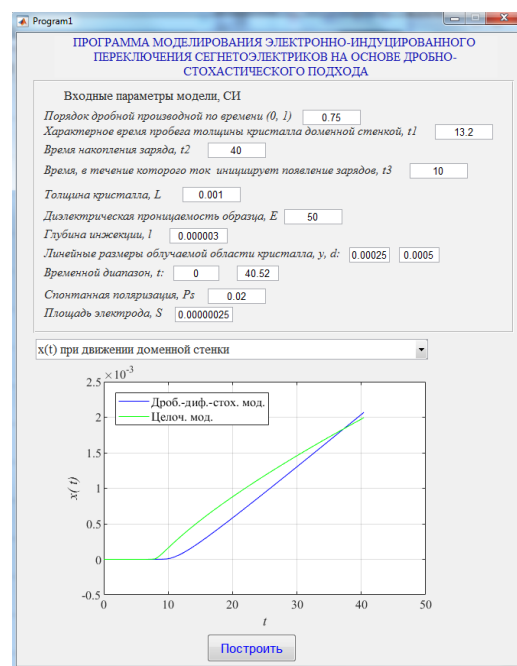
Program1

ПРОГРАММА МОДЕЛИРОВАНИЯ ЭЛЕКТРОННО-ИНДУЦИРОВАННОГО ПЕРЕКЛЮЧЕНИЯ СЕГНЕТОЭЛЕКТРИКОВ НА ОСНОВЕ ДРОБНО-СТОХАСТИЧЕСКОГО ПОДХОДА

Входные параметры модели, СИ

Порядок дробной производной по времени (0, 1) 0.75

Характерное время пробега толщины кристалла доменной стенкой, t1 13.2

Время накопления заряда, t2 40

Время, в течение которого ток инициирует появление зарядов, t3 10

Толщина кристалла, L 0.001

Диэлектрическая проницаемость образца, E 50

Глубина инжекции, l 0.000003

Линейные размеры облучаемой области кристалла, y, d: 0.00025 0.0005

Временной диапазон, t: 0 40.52

Спонтанная поляризация, Ps 0.02

Площадь электрода, S 0.00000025

x(t) при движении доменной стенки

$\times 10^{-3}$

Дроб.-диф.-стох. мод.
Целоч. мод.

2.5
2
1.5
1
0.5
0
-0.5

x( t)

0 10 20 30 40 50

t

Построить